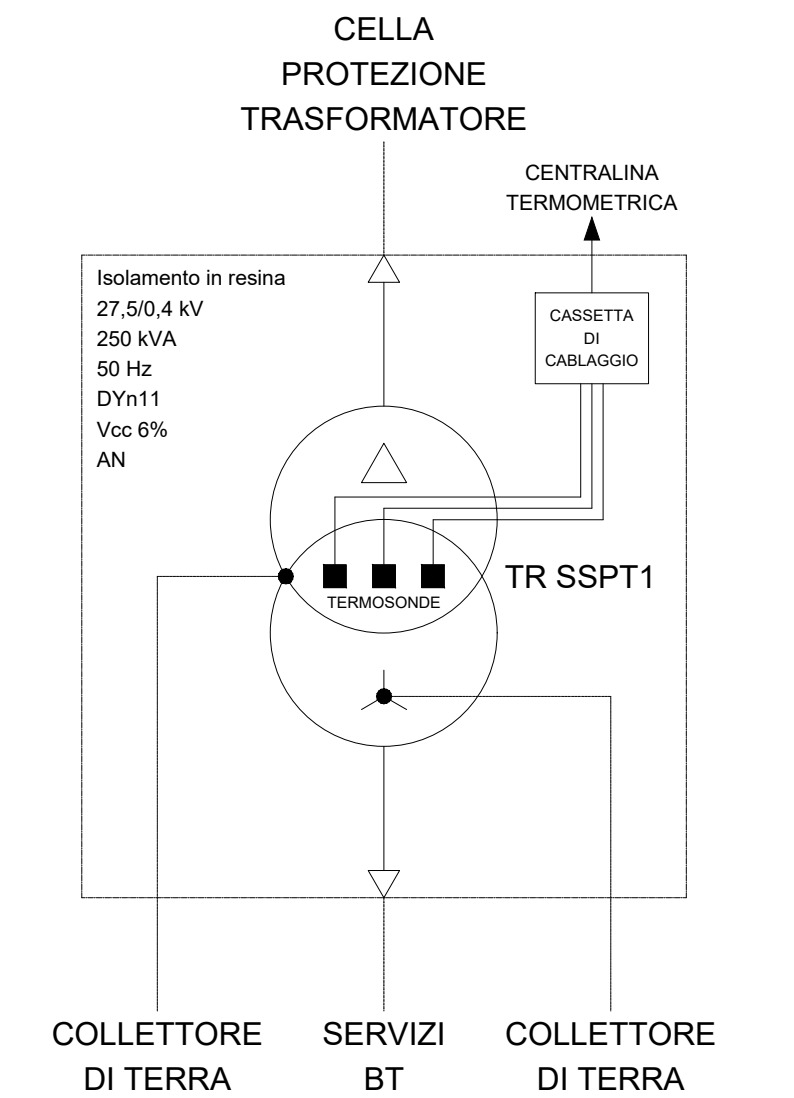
CELLA
PROTEZIONE
TRASFORMATORE

CENTRALINA
TERMOMETRICA

Isolamento in resina
27,5/0,4 kV
250 kVA
50 Hz
DYn11
Vcc 6%
AN

CASSETTA
DI
CABLAGGIO

TERMOSONDE

TR SSPT1

COLLETTORE
DI TERRA

SERVIZI
BT

COLLETTORE
DI TERRA